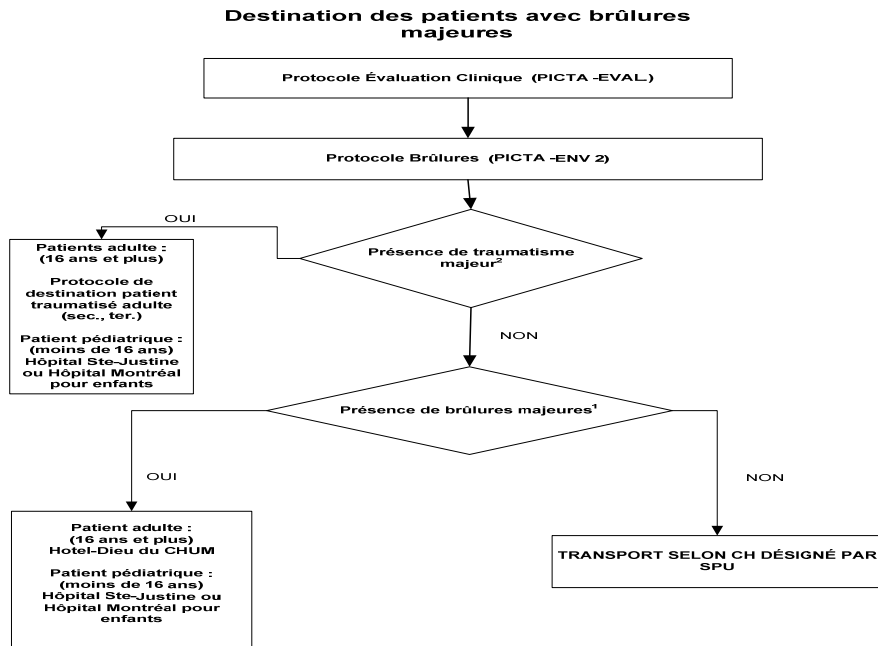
Destination des patients avec brûlures majeures

Protocole Évaluation Clinique (PICTA -EVAL.)

Protocole Brûlures (PICTA -ENV 2)

OUI

Présence de traumatisme majeur$^2$

Patients adulte : (16 ans et plus)

Protocole de destination patient traumatisé adulte (sec., ter.)

Patient pédiatrique : (moins de 16 ans) Hôpital Ste-Justine ou Hôpital Montréal pour enfants

NON

Présence de brûlures majeures$^1$

OUI

NON

Patient adulte : (16 ans et plus) Hotel-Dieu du CHUM

Patient pédiatrique : (moins de 16 ans) Hôpital Ste-Justine ou Hôpital Montréal pour enfants

TRANSPORT SELON CH DÉSIGNÉ PAR SPU